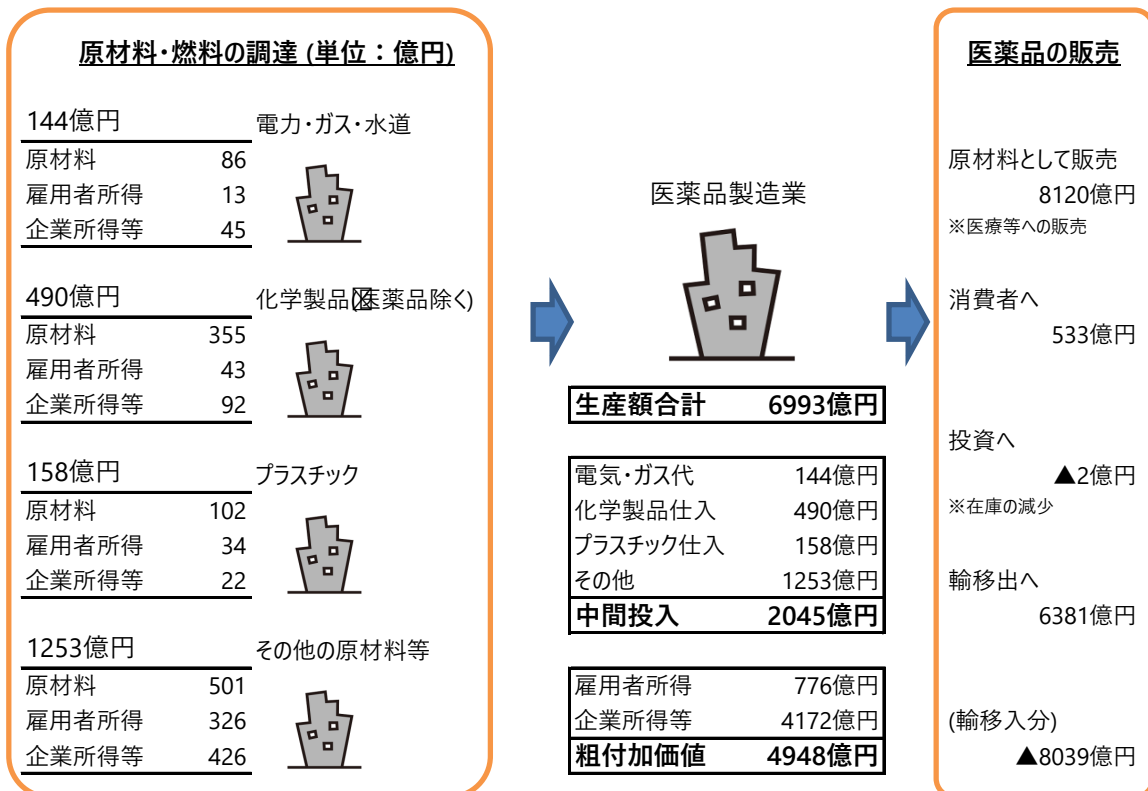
原材料・燃料の調達 (単位：億円)

144億円 電力・ガス・水道

| 原材料 | 86 |
|---|---|
| 雇用者所得 | 13 |
| 企業所得等 | 45 |

490億円 化学製品(医薬品除く)

| 原材料 | 355 |
|---|---|
| 雇用者所得 | 43 |
| 企業所得等 | 92 |

158億円 プラスチック

| 原材料 | 102 |
|---|---|
| 雇用者所得 | 34 |
| 企業所得等 | 22 |

1253億円 その他の原材料等

| 原材料 | 501 |
|---|---|
| 雇用者所得 | 326 |
| 企業所得等 | 426 |

医薬品製造業

生産額合計 6993億円

| 電気・ガス代 | 144億円 |
|---|---|
| 化学製品仕入 | 490億円 |
| プラスチック仕入 | 158億円 |
| その他 | 1253億円 |
| 中間投入 | 2045億円 |

| 雇用者所得 | 776億円 |
|---|---|
| 企業所得等 | 4172億円 |
| 粗付加価値 | 4948億円 |

医薬品の販売

原材料として販売 8120億円
※医療等への販売

消費者へ 533億円

投資へ ▲2億円
※在庫の減少

輸移出へ 6381億円

(輸移入分) ▲8039億円